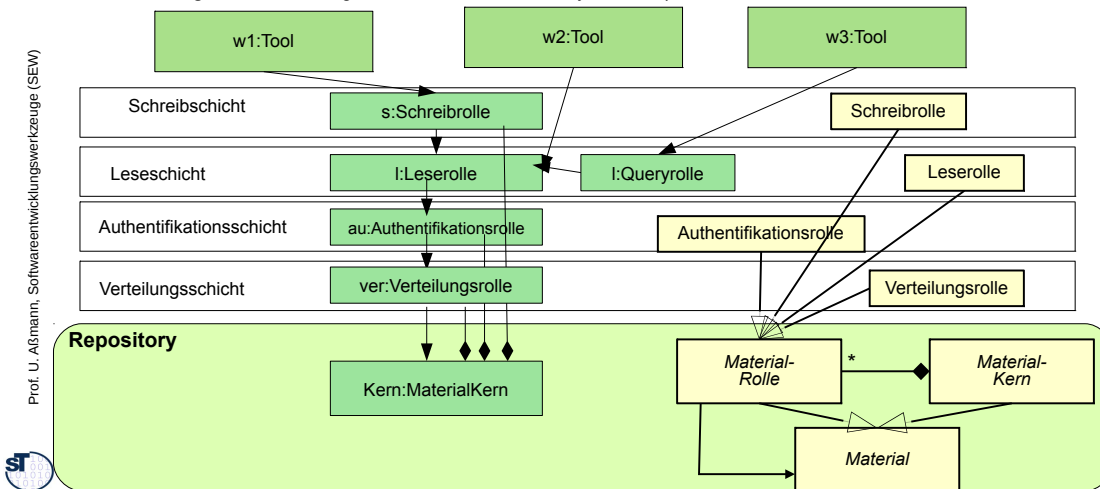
Prof. U. Aßmann, Softwareentwicklungswerkzeuge (SEW)

w1:Tool

w2:Tool

w3:Tool

Schreibschicht

s:Schreibrolle

Schreibrolle

Leseschicht

l:Leserolle

l:Queryrolle

Leserolle

Authentifikationsschicht

au:Authentifikationsrolle

Authentifikationsrolle

Verteilungsschicht

ver:Verteilungsrolle

Verteilungsrolle

Repository

Kern:MaterialKern

Material-Rolle

*

Material-Kern

Material

ST